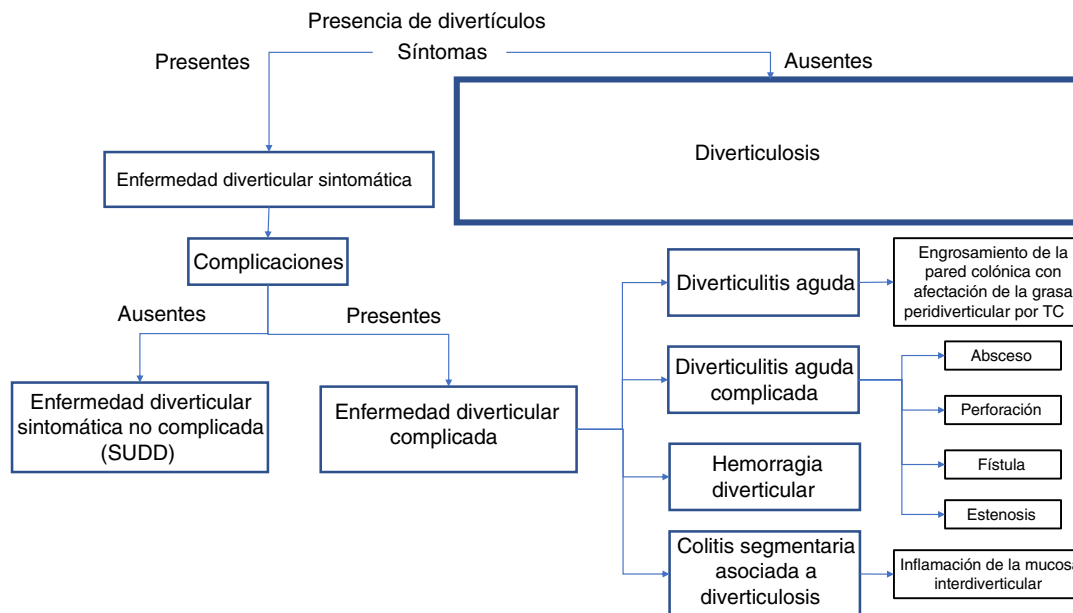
Presencia de divertículos

Síntomas

Presentes

Ausentes

Diverticulosis

Enfermedad diverticular sintomática

Complicaciones

Ausentes

Presentes

Enfermedad diverticular sintomática no complicada (SUDD)

Enfermedad diverticular complicada

Diverticulitis aguda

Engrosamiento de la pared colónica con afectación de la grasa peridiverticular por TC

Diverticulitis aguda complicada

Absceso

Perforación

Fístula

Estenosis

Hemorragia diverticular

Colitis segmentaria asociada a diverticulosis

Inflamación de la mucosa interdiverticular